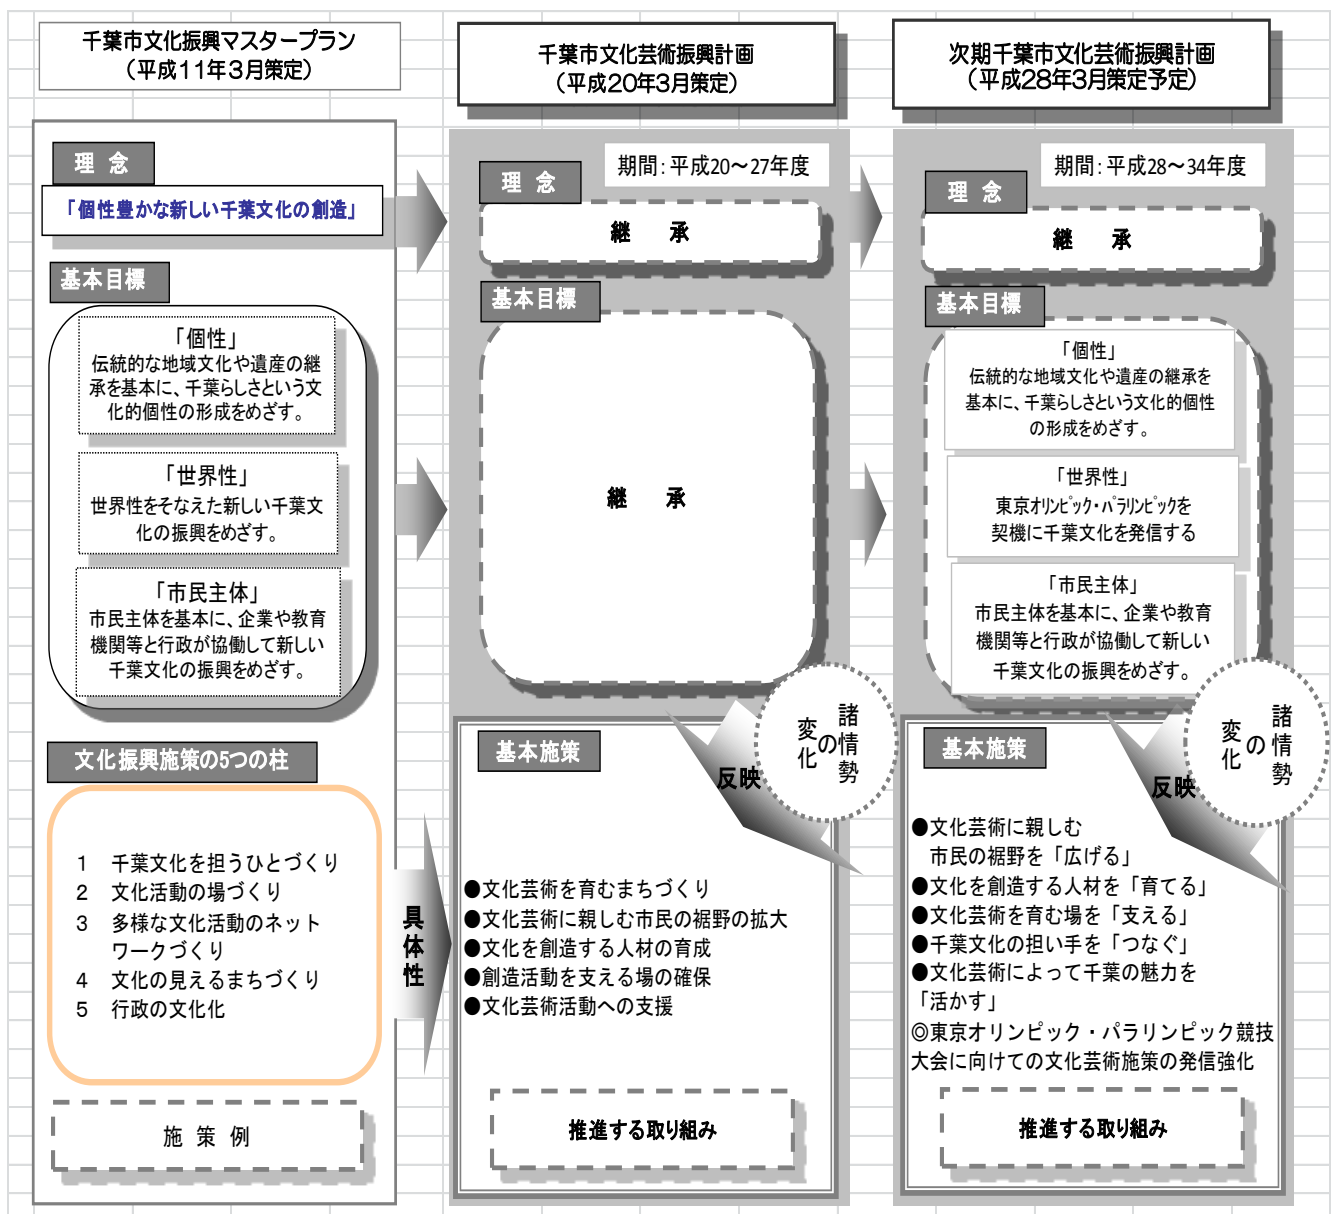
千葉市文化振興マスタープラン
（平成11年3月策定）

千葉市文化芸術振興計画
（平成20年3月策定）

次期千葉市文化芸術振興計画
（平成28年3月策定予定）

理　念

「個性豊かな新しい千葉文化の創造」

基本目標

「個性」
伝統的な地域文化や遺産の継承を基本に、千葉らしさという文化的個性の形成をめざす。

「世界性」
世界性をそなえた新しい千葉文化の振興をめざす。

「市民主体」
市民主体を基本に、企業や教育機関等と行政が協働して新しい千葉文化の振興をめざす。

文化振興施策の5つの柱

1　千葉文化を担うひとづくり
2　文化活動の場づくり
3　多様な文化活動のネットワークづくり
4　文化の見えるまちづくり
5　行政の文化化

施　策　例

具体性

期間：平成20～27年度

理　念

継　　承

基本目標

継　　承

諸情勢の変化

反映

基本施策

●文化芸術を育むまちづくり
●文化芸術に親しむ市民の裾野の拡大
●文化を創造する人材の育成
●創造活動を支える場の確保
●文化芸術活動への支援

推進する取り組み

期間：平成28～34年度

理　念

継　　承

基本目標

「個性」
伝統的な地域文化や遺産の継承を基本に、千葉らしさという文化的個性の形成をめざす。

「世界性」
東京オリンピック・パラリンピックを契機に千葉文化を発信する

「市民主体」
市民主体を基本に、企業や教育機関等と行政が協働して新しい千葉文化の振興をめざす。

諸情勢の変化

反映

基本施策

●文化芸術に親しむ市民の裾野を「広げる」
●文化を創造する人材を「育てる」
●文化芸術を育む場を「支える」
●千葉文化の担い手を「つなぐ」
●文化芸術によって千葉の魅力を「活かす」
◎東京オリンピック・パラリンピック競技大会に向けての文化芸術施策の発信強化

推進する取り組み